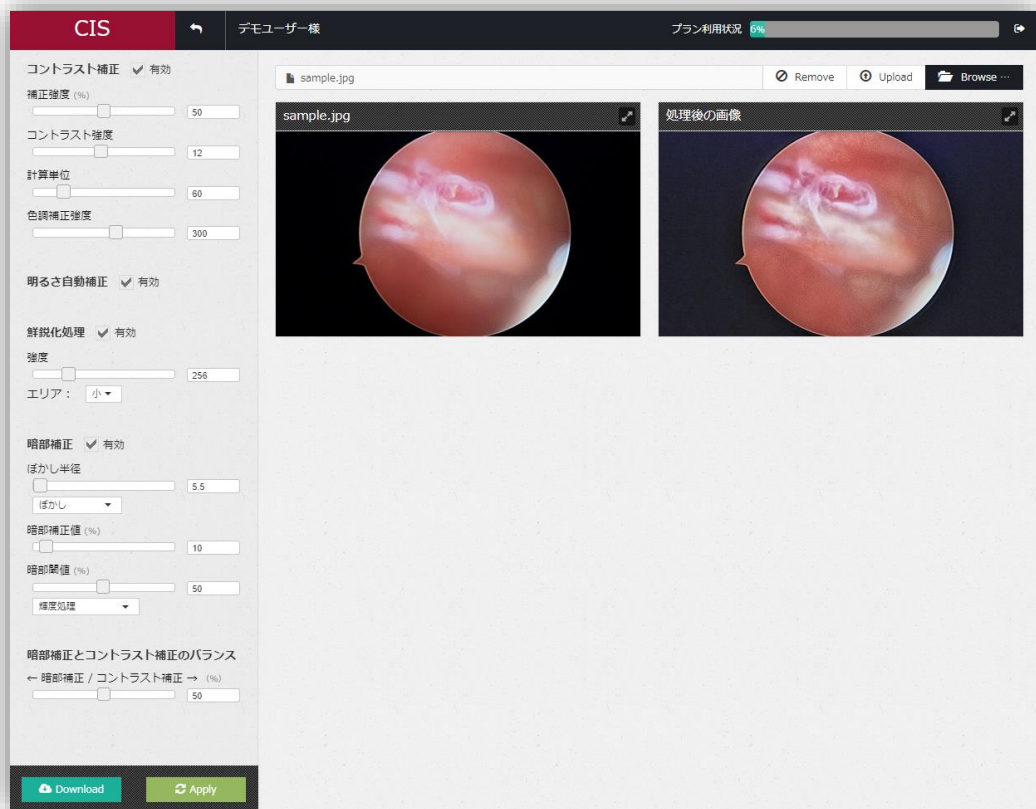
CIS
デモユーザー様
プラン利用状況 6%

コントラスト補正 ✔ 有効
補正強度 (%)
50
コントラスト強度
12
計算単位
60
色調補正強度
300

明るさ自動補正 ✔ 有効

鮮鋭化処理 ✔ 有効
強度
256
エリア： 小

暗部補正 ✔ 有効
ぼかし半径
5.5
ぼかし
暗部補正值 (%)
10
暗部閾値 (%)
50
輝度処理

暗部補正とコントラスト補正のバランス
← 暗部補正 / コントラスト補正 → (%)
50

Download
Apply

sample.jpg
Remove
Upload
Browse ···

sample.jpg
処理後の画像